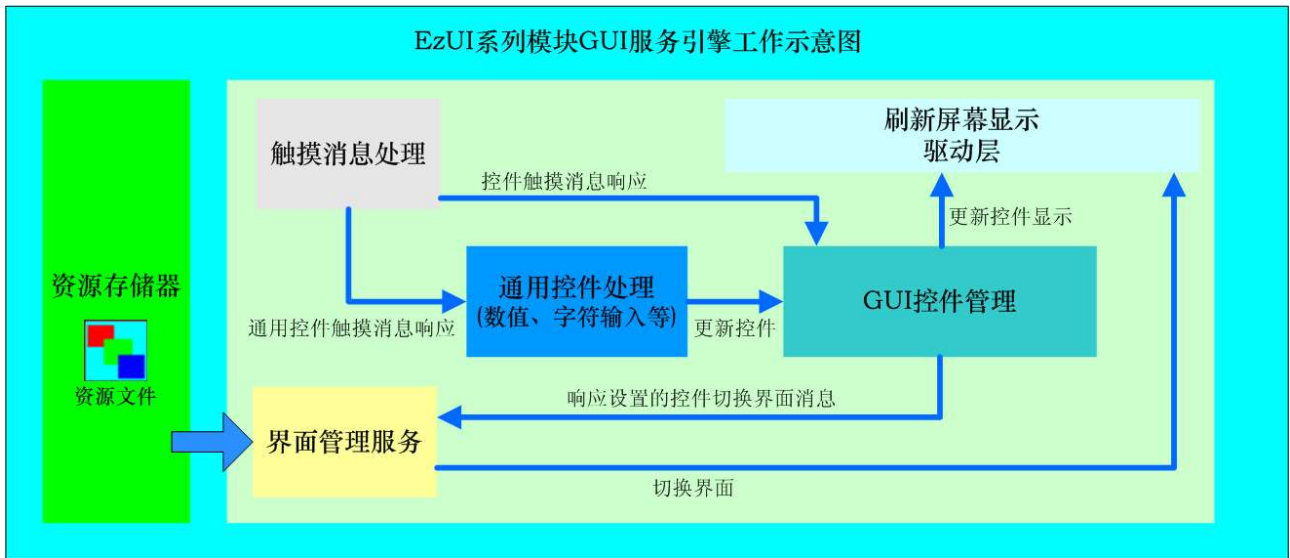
EzUI系列模块GUI服务引擎工作示意图

资源存储器

资源文件

触摸消息处理

控件触摸消息响应

刷新屏幕显示
驱动层

更新控件显示

通用控件触摸消息响应

通用控件处理
(数值、字符输入等)

更新控件

GUI控件管理

响应设置的控件切换界面消息

界面管理服务

切换界面